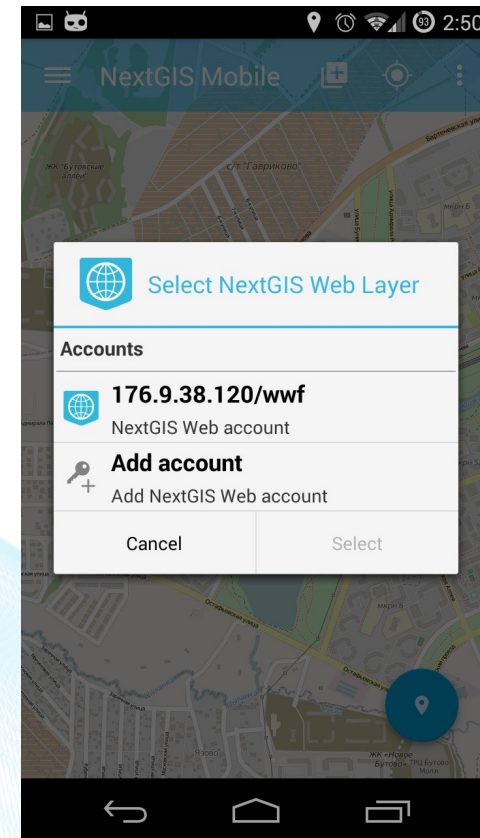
2:50

NextGIS Mobile

ЖК "Бутовские аллеи"

с/т "Гавриково"

Select NextGIS Web Layer

Accounts

176.9.38.120/wwf

NextGIS Web account

Add account

Add NextGIS Web account

Cancel

Select

Остафьевская улица

ЖК «Новое Бутово»

ТРЦ Бутово Молл